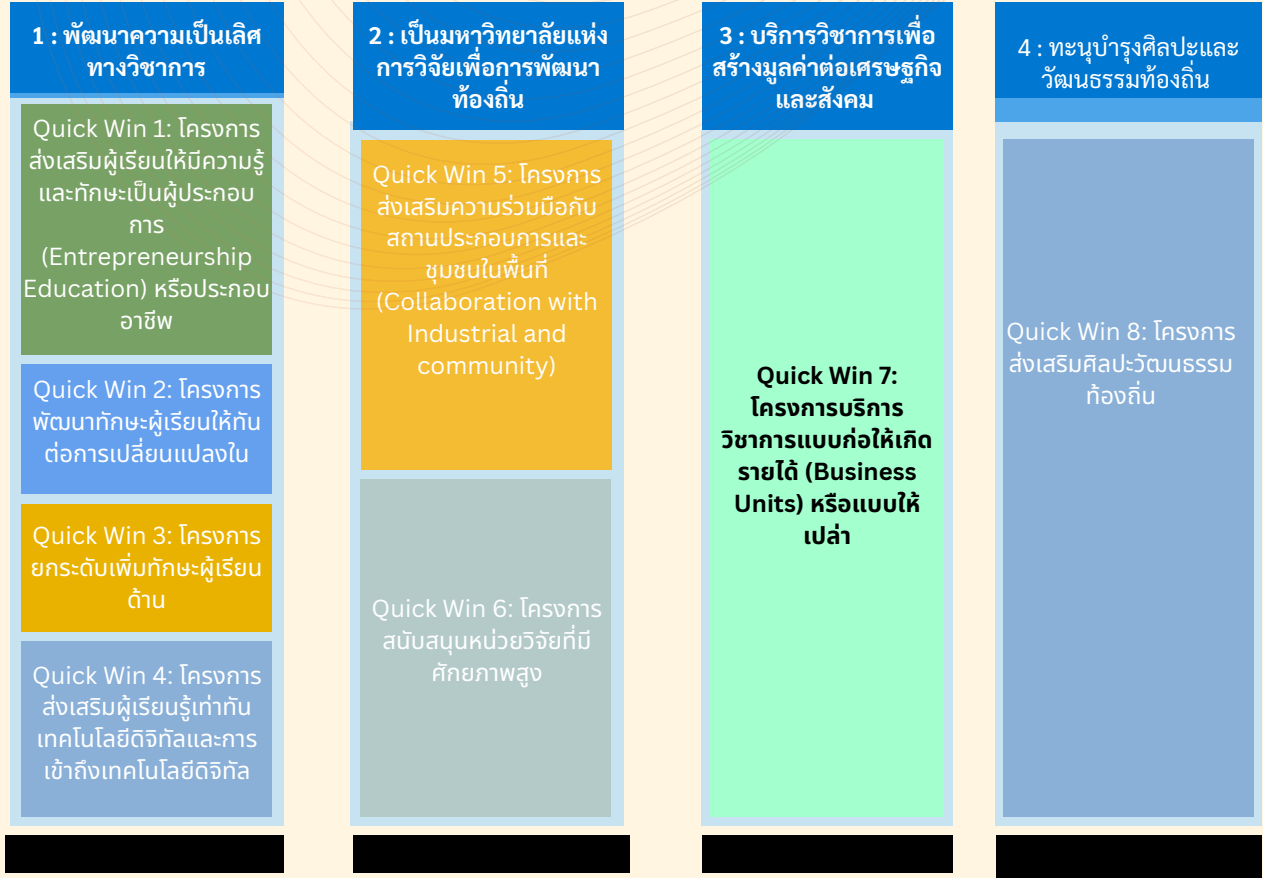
1 : พัฒนาความเป็นเลิศทางวิชาการ

Quick Win 1: โครงการส่งเสริมผู้เรียนให้มีความรู้และทักษะเป็นผู้ประกอบการ (Entrepreneurship Education) หรือประกอบอาชีพ

Quick Win 2: โครงการพัฒนาทักษะผู้เรียนให้ทันต่อการเปลี่ยนแปลงใน

Quick Win 3: โครงการยกระดับเพิ่มทักษะผู้เรียนด้าน

Quick Win 4: โครงการส่งเสริมผู้เรียนรู้เท่าทันเทคโนโลยีดิจิทัลและการเข้าถึงเทคโนโลยีดิจิทัล

2 : เป็นมหาวิทยาลัยแห่งการวิจัยเพื่อการพัฒนาท้องถิ่น

Quick Win 5: โครงการส่งเสริมความร่วมมือกับสถานประกอบการและชุมชนในพื้นที่ (Collaboration with Industrial and community)

Quick Win 6: โครงการสนับสนุนหน่วยวิจัยที่มีศักยภาพสูง

3 : บริการวิชาการเพื่อสร้างมูลค่าต่อเศรษฐกิจและสังคม

Quick Win 7: โครงการบริการวิชาการแบบก่อให้เกิดรายได้ (Business Units) หรือแบบให้เปล่า

4 : ทะนุบำรุงศิลปะและวัฒนธรรมท้องถิ่น

Quick Win 8: โครงการส่งเสริมศิลปะวัฒนธรรมท้องถิ่น